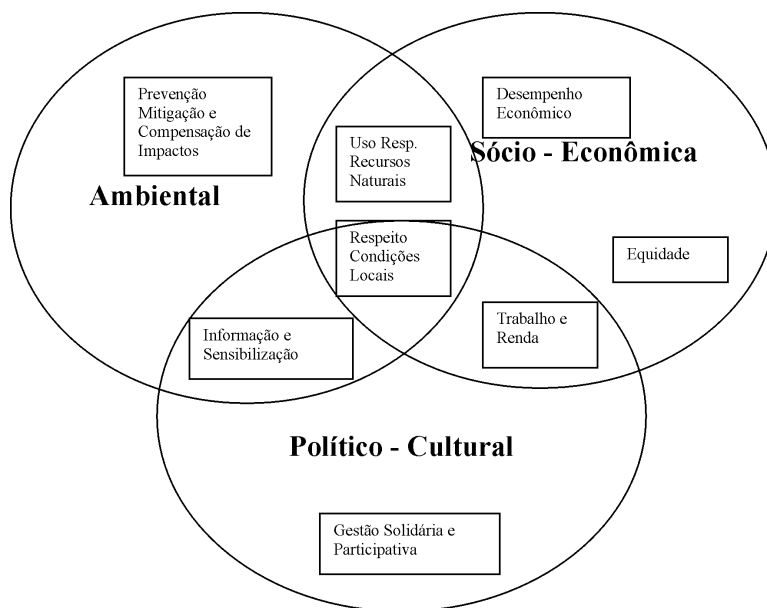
Prevenção Mitigação e Compensação de Impactos

Desempenho Econômico

Uso Resp. Recursos Naturais

Sócio - Econômica

Ambiental

Respeito Condições Locais

Equidade

Informação e Sensibilização

Trabalho e Renda

Político - Cultural

Gestão Solidária e Participativa